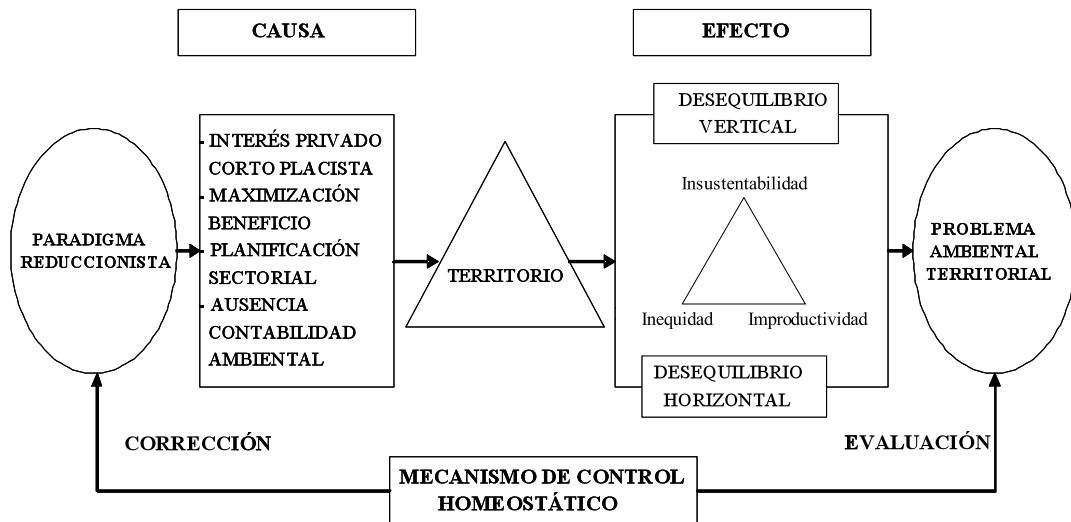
CAUSA

EFECTO

PARADIGMA REDUCCIONISTA

- INTERÉS PRIVADO CORTO PLACISTA
- MAXIMIZACIÓN BENEFICIO
- PLANIFICACIÓN SECTORIAL
- AUSENCIA CONTABILIDAD AMBIENTAL

TERRITORIO

DESEQUILIBRIO VERTICAL

Insustentabilidad

Inequidad

Improductividad

DESEQUILIBRIO HORIZONTAL

PROBLEMA AMBIENTAL TERRITORIAL

CORRECCIÓN

EVALUACIÓN

MECANISMO DE CONTROL HOMEOSTÁTICO